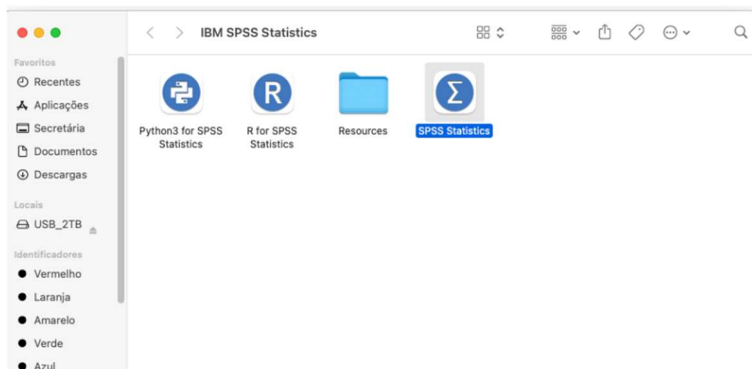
IBM SPSS Statistics

Favoritos
Recentes
Aplicações
Secretária
Documentos
Descargas

Locais
USB_2TB

Identificadores
Vermelho
Laranja
Amarelo
Verde
Azul

Python3 for SPSS Statistics
R for SPSS Statistics
Resources
SPSS Statistics